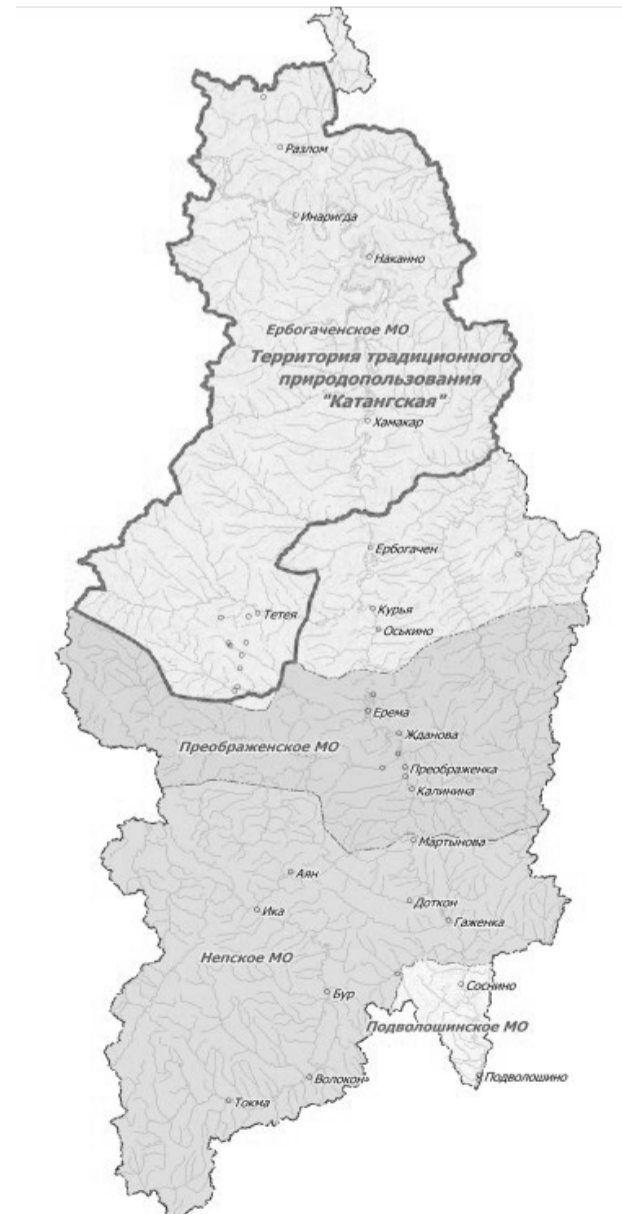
Разлом

Инарингда

Наканно

Ербогаченское МО

Территория традиционного природопользования "Катангская"

Хамакар

Ербогачен

Тетея

Курья

Оськино

Ерема

Жданова

Преображенское МО

Преображенка

Калинина

Мартынова

Аян

Ика

Доткон

Гаженка

Непское МО

Соснино

Бур

Подволошинское МО

Волокон

Подволошино

Токма